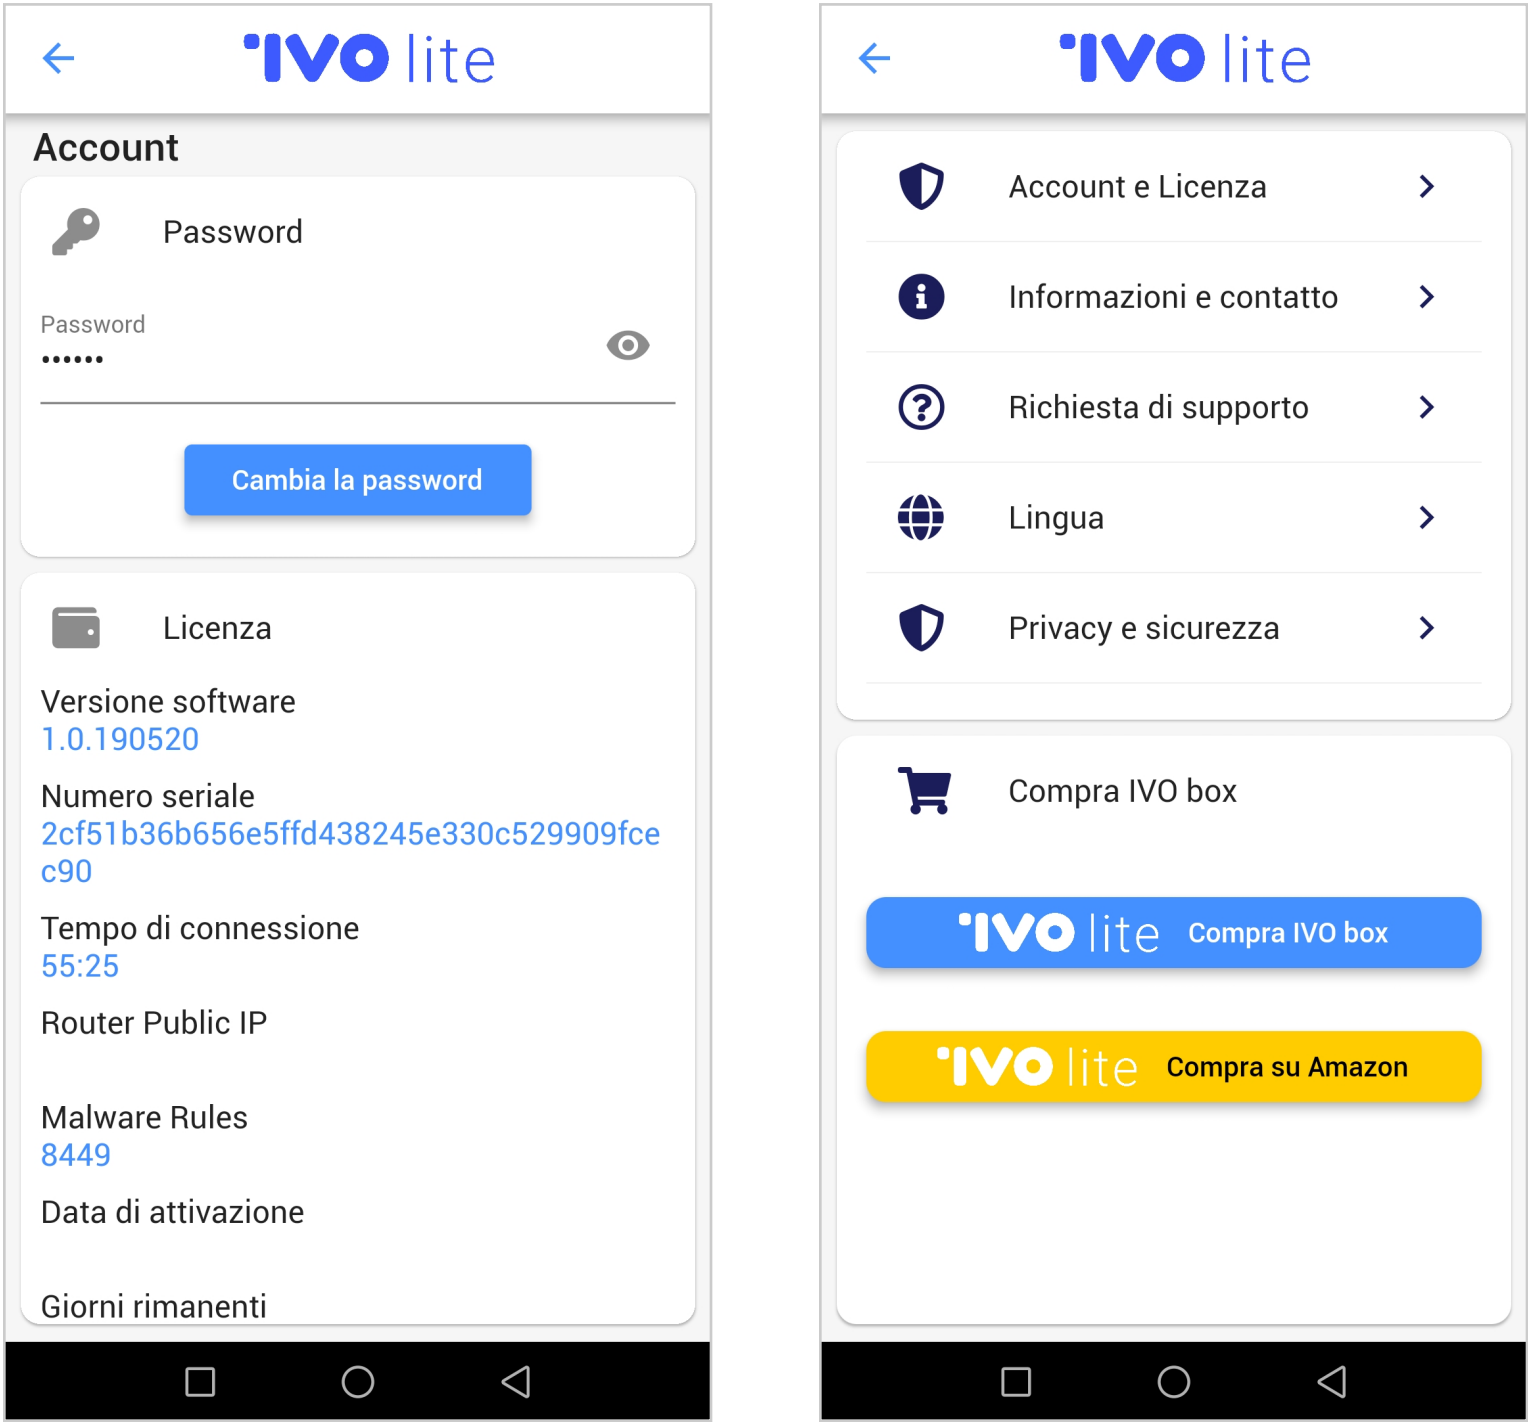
IVO lite

Account

Password

Password
••••••

Cambia la password

Licenza

Versione software
1.0.190520

Numero seriale
2cf51b36b656e5ffd438245e330c529909fcec90

Tempo di connessione
55:25

Router Public IP

Malware Rules
8449

Data di attivazione

Giorni rimanenti

IVO lite

Account e Licenza

Informazioni e contatto

Richiesta di supporto

Lingua

Privacy e sicurezza

Compra IVO box

IVO lite Compra IVO box

IVO lite Compra su Amazon